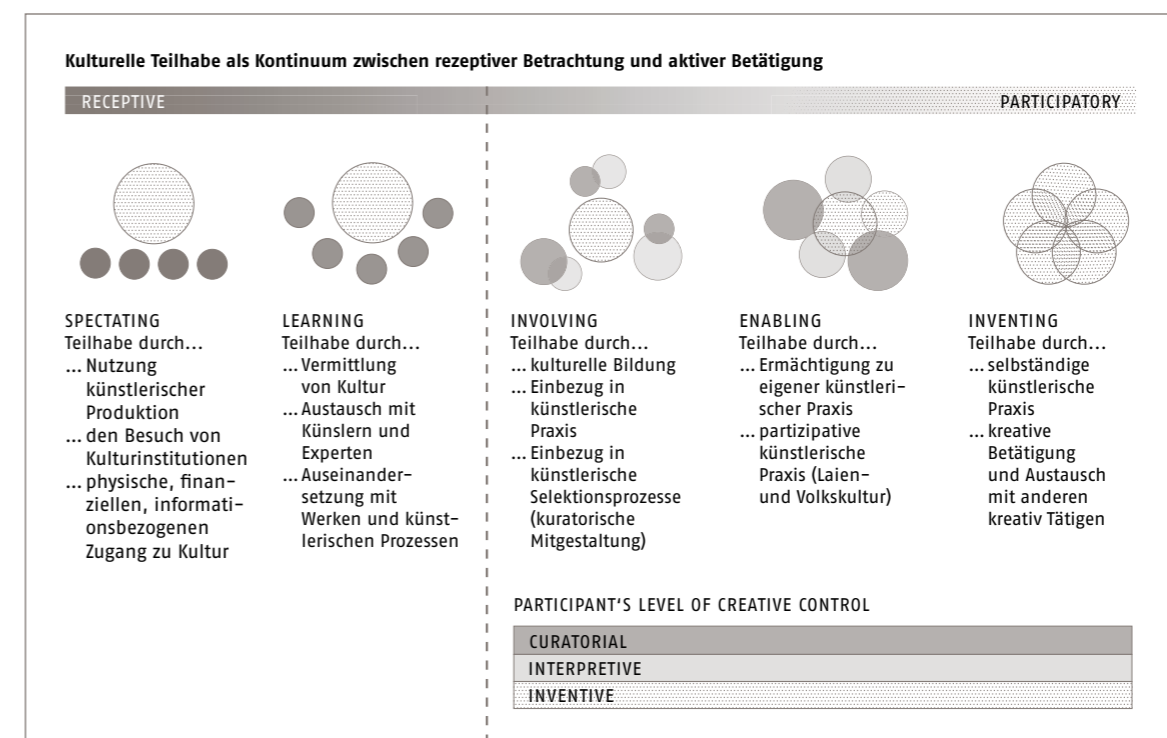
**Kulturelle Teilhabe als Kontinuum zwischen rezeptiver Betrachtung und aktiver Betätigung**

RECEPTIVE

PARTICIPATORY

SPECTATING
Teilhabe durch...
... Nutzung künstlerischer Produktion
... den Besuch von Kulturinstitutionen
... physische, finanziellen, informationsbezogenen Zugang zu Kultur

LEARNING
Teilhabe durch...
... Vermittlung von Kultur
... Austausch mit Künslern und Experten
... Auseinandersetzung mit Werken und künstlerischen Prozessen

INVOLVING
Teilhabe durch...
... kulturelle Bildung
... Einbezug in künstlerische Praxis
... Einbezug in künstlerische Selektionsprozesse (kuratorische Mitgestaltung)

ENABLING
Teilhabe durch...
... Ermächtigung zu eigener künstlerischer Praxis
... partizipative künstlerische Praxis (Laien- und Volkskultur)

INVENTING
Teilhabe durch...
... selbständige künstlerische Praxis
... kreative Betätigung und Austausch mit anderen kreativ Tätigen

PARTICIPANT'S LEVEL OF CREATIVE CONTROL

CURATORIAL
INTERPRETIVE
INVENTIVE